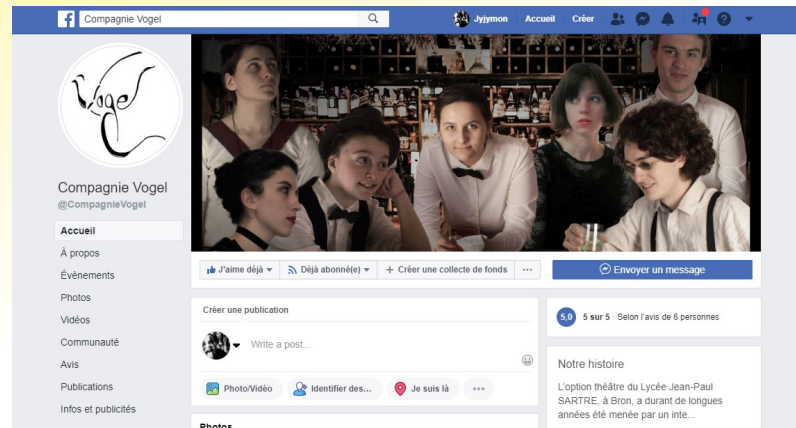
Compagnie Vogel

Jyjymon Accueil Créer

Vogel

Compagnie Vogel
@CompagnieVogel

Accueil
À propos
Évènements
Photos
Vidéos
Communauté
Avis
Publications
Infos et publicités

J'aime déjà ▾
Déjà abonné(e) ▾
+ Créer une collecte de fonds
...
Envoyer un message

Créer une publication
Write a post...
Photo/Vidéo
Identifier des...
Je suis là
...

Photos

5,0 5 sur 5 · Selon l'avis de 6 personnes

Notre histoire
L'option théâtre du Lycée Jean-Paul SARTRE, à Bron, a durant de longues années été menée par un inte...